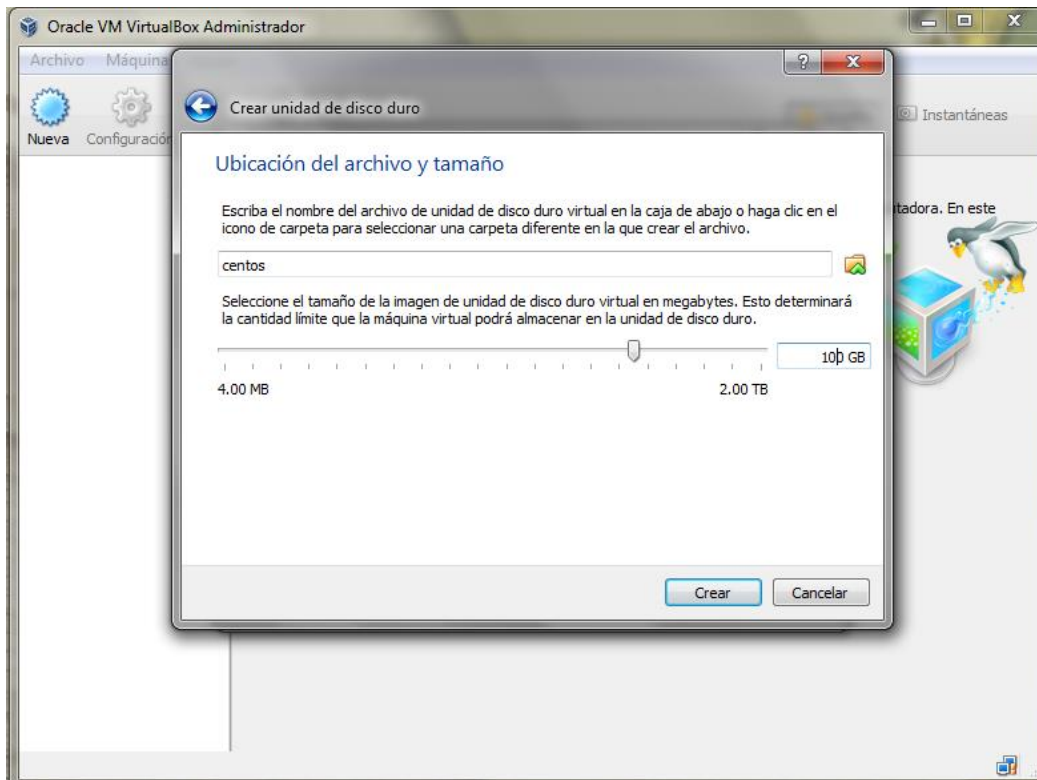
Oracle VM VirtualBox Administrador

Archivo Máquina

Nueva Configuración

Instantáneas

tadora. En este

Crear unidad de disco duro

Ubicación del archivo y tamaño

Escriba el nombre del archivo de unidad de disco duro virtual en la caja de abajo o haga clic en el icono de carpeta para seleccionar una carpeta diferente en la que crear el archivo.

centos

Seleccione el tamaño de la imagen de unidad de disco duro virtual en megabytes. Esto determinará la cantidad límite que la máquina virtual podrá almacenar en la unidad de disco duro.

100 GB

4.00 MB

2.00 TB

Crear

Cancelar